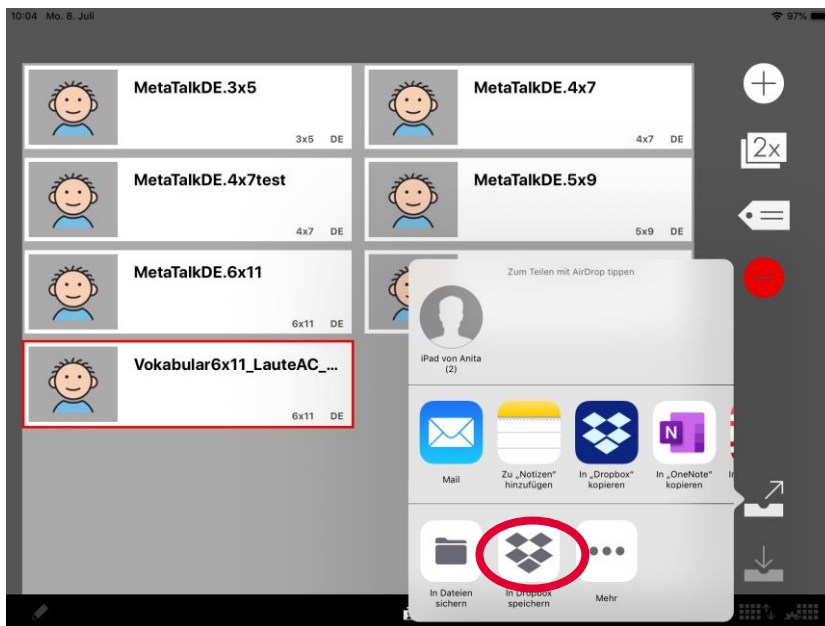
10:04 Mo. 8. Juli

97%

MetaTalkDE.3x5

3x5 DE

MetaTalkDE.4x7

4x7 DE

MetaTalkDE.4x7test

4x7 DE

MetaTalkDE.5x9

5x9 DE

MetaTalkDE.6x11

6x11 DE

Vokabular6x11_LauteAC_...

6x11 DE

2x

Zum Teilen mit AirDrop tippen

iPad von Anita (2)

Mail

Zu „Notizen" hinzufügen

In „Dropbox" kopieren

In „OneNote" kopieren

In Dateien sichern

In Dropbox speichern

Mehr